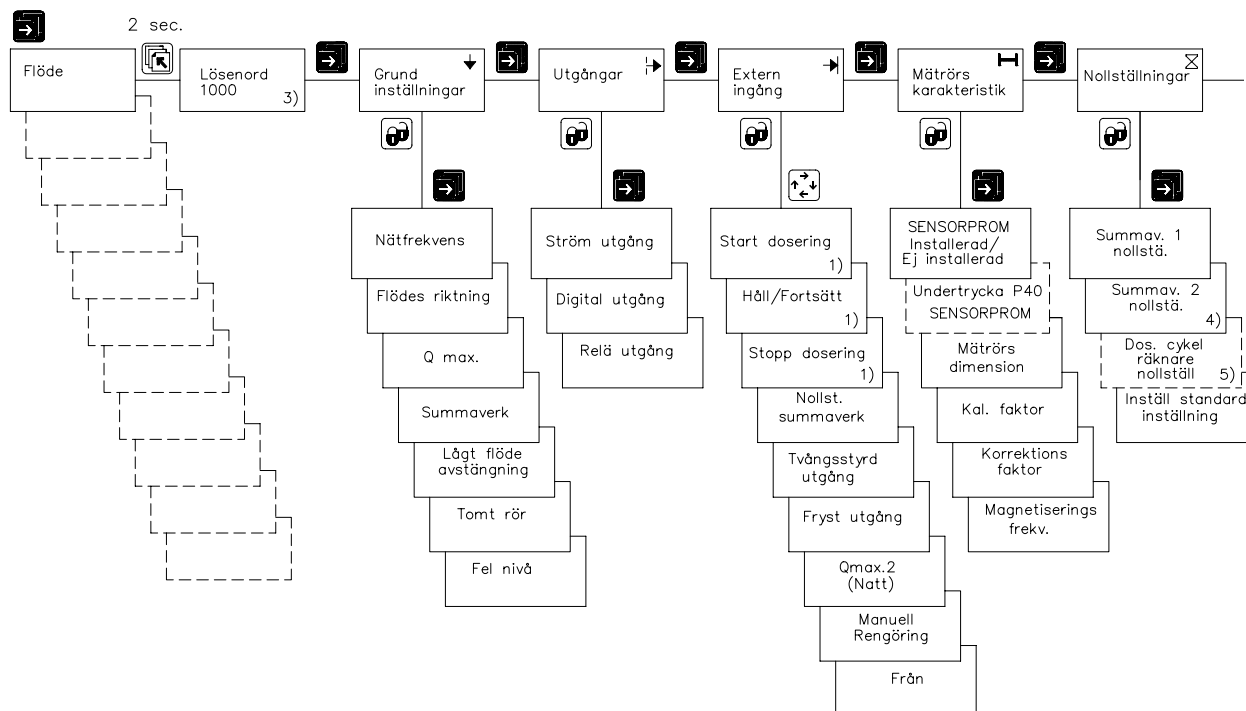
2 sec.

Flöde

Lösenord 1000 3)

Grund inställningar

Nätfrekvens

Flödes riktning

Q max.

Summaverk

Lågt flöde avstängning

Tomt rör

Fel nivå

Utgångar

Ström utgång

Digital utgång

Relä utgång

Extern ingång

Start dosering 1)

Håll/Fortsätt 1)

Stopp dosering 1)

Nollst. summaverk

Tvångsstyrd utgång

Fryst utgång

Qmax.2 (Natt)

Manuell Rengöring

Från

Mätrörs karakteristik

SENSORPROM Installerad/ Ej installerad

Undertrycka P40 SENSORPROM

Mätrörs dimension

Kal. faktor

Korrektions faktor

Magnetiserings frekv.

Nollställningar

Summav. 1 nollstä.

Summav. 2 nollstä. 4)

Dos. cykel räknare nollställ 5)

Inställ standard inställning